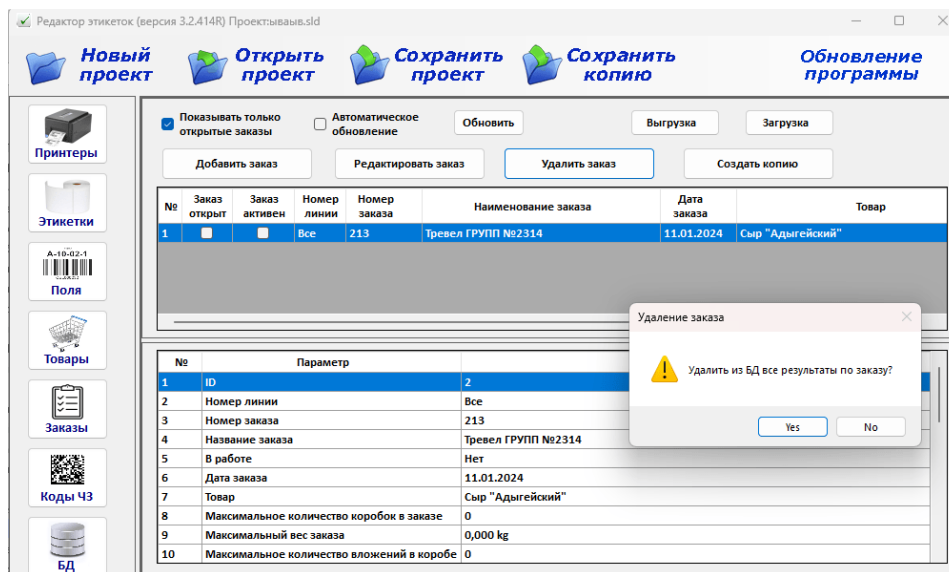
Редактор этикеток (версия 3.2.414R) Проект:ываыв.sld

Новый проект
Открыть проект
Сохранить проект
Сохранить копию
Обновление программы

Принтеры
Этикетки
A-10-02-1
Поля
Товары
Заказы
Коды ЧЗ
БД

Показывать только открытые заказы
Автоматическое обновление
Обновить
Выгрузка
Загрузка
Добавить заказ
Редактировать заказ
Удалить заказ
Создать копию

| № | Заказ открыт | Заказ активен | Номер линии | Номер заказа | Наименование заказа | Дата заказа | Товар |
|---|---|---|---|---|---|---|---|
| 1 | | | Все | 213 | Тревел ГРУПП №2314 | 11.01.2024 | Сыр "Адыгейский" |

| № | Параметр | |
|---|---|---|
| 1 | ID | 2 |
| 2 | Номер линии | Все |
| 3 | Номер заказа | 213 |
| 4 | Название заказа | Тревел ГРУПП №2314 |
| 5 | В работе | Нет |
| 6 | Дата заказа | 11.01.2024 |
| 7 | Товар | Сыр "Адыгейский" |
| 8 | Максимальное количество коробок в заказе | 0 |
| 9 | Максимальный вес заказа | 0,000 kg |
| 10 | Максимальное количество вложений в коробе | 0 |

Удаление заказа
Удалить из БД все результаты по заказу?
Yes
No